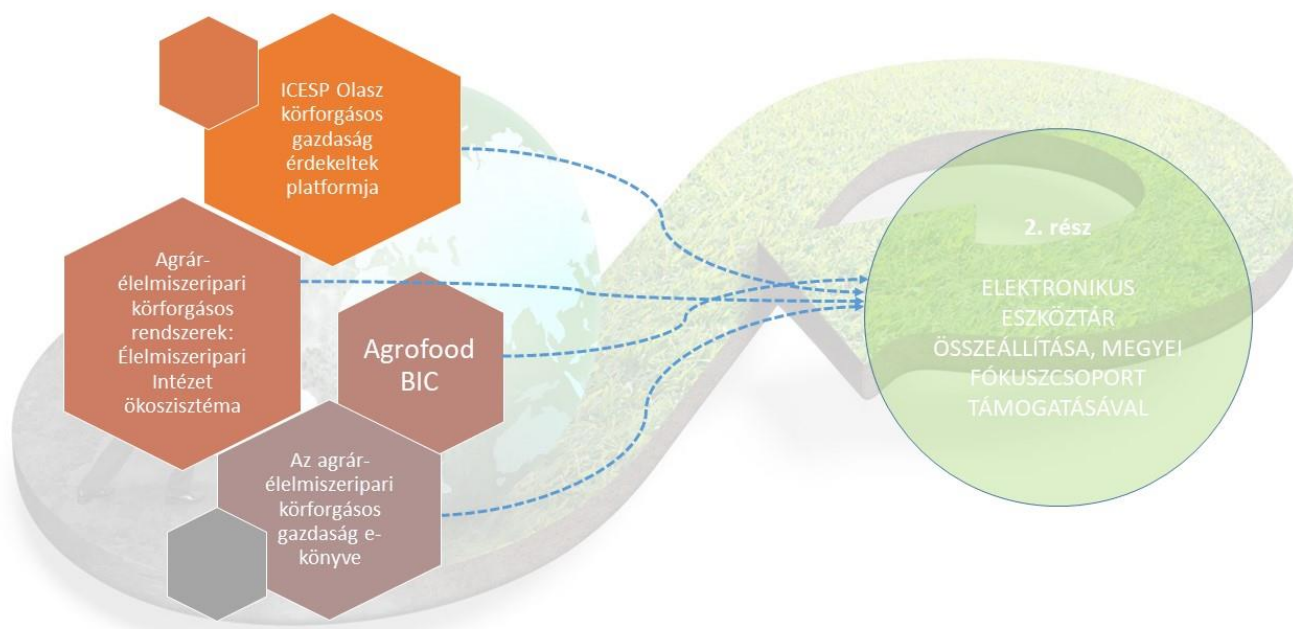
ICESP Olasz körforgásos gazdaság érdekeltek platformja

Agrár-élelmiszeripari körforgásos rendszerek: Élelmiszeripari Intézet ökoszisztéma

Agrofood BIC

Az agrár-élelmiszeripari körforgásos gazdaság e-könyve

2. rész

ELEKTRONIKUS ESZKÖZTÁR ÖSSZEÁLLÍTÁSA, MEGYEI FÓKUSZCSOPORT TÁMOGATÁSÁVAL